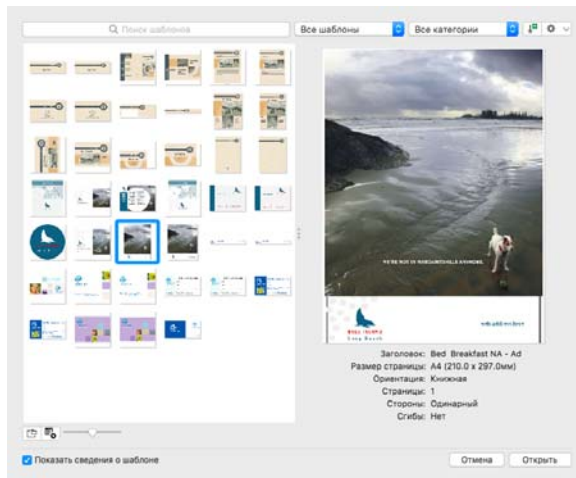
Поиск шаблона

Все шаблоны

Все категории

WE'RE NOT IN NEIGHBOURHOOD ANYMORE.

Заголовок: Bed Breakfast NA - Ad
Размер страницы: A4 (210.0 x 297.0мм)
Ориентация: Книжная
Страницы: 1
Стороны: Одинарный
Сгибы: Нет

Показать сведения о шаблоне

Отмена

Открыть